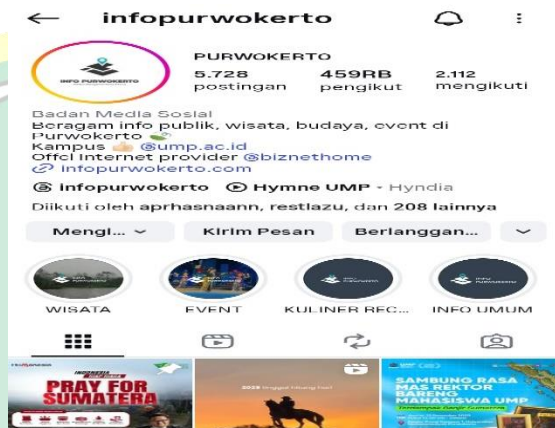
infopurwokerto

INFO PURWOKERTO

PURWOKERTO

5.728 postingan

459RB pengikut

2.112 mengikuti

Badan Media Sosial
beragam info publik, wisata, budaya, event di Purwokerto
Kampus @ump.ac.id
Offcl Internet provider @biznethome
infopurwokerto.com

infopurwokerto

Hymne UMP · Hyndia

Diikuti oleh aprhasnaann, restlazu, dan 208 lainnya

Mengi...

Kirim Pesan

Berlangganan...

WISATA

EVENT

KULINER REC...

INFO UMUM

PRAY FOR SUMATERA

SAMBUNG RASA MAS REKTOR BARENG MAHASISWA UMP